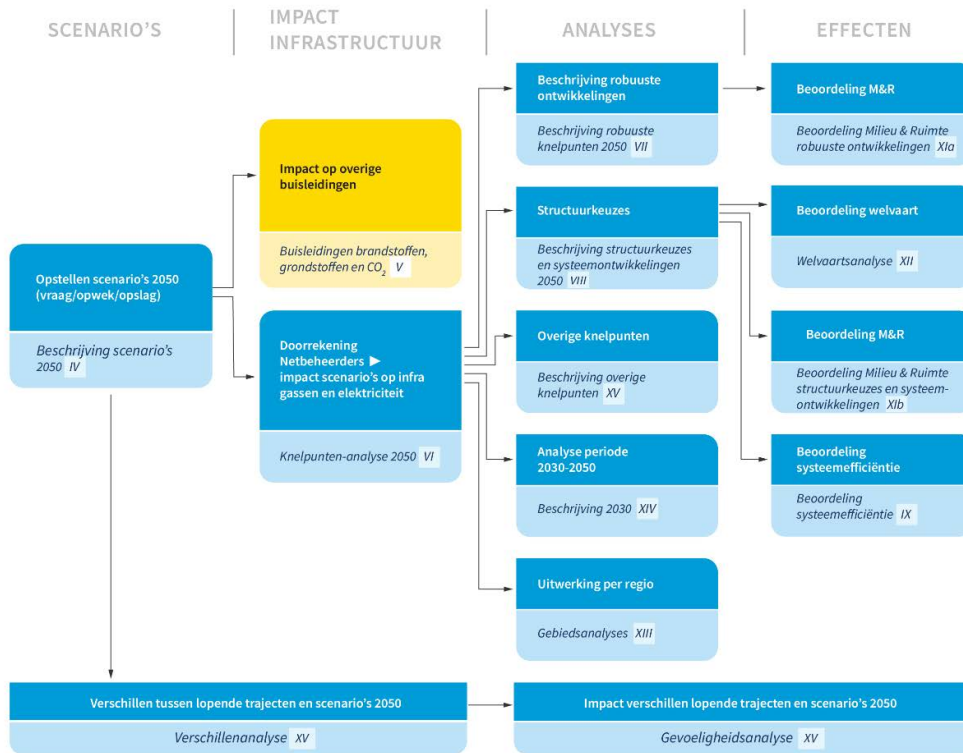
SCENARIO'S

IMPACT INFRASTRUCTUUR

ANALYSES

EFFECTEN

Opstellen scenario's 2050 (vraag/opwek/opslag)

Beschrijving scenario's 2050 IV

Impact op overige buisleidingen

Buisleidingen brandstoffen, grondstoffen en $CO_2$ V

Doorrekening Netbeheerders ► impact scenario's op infra gassen en elektriciteit

Knelpunten-analyse 2050 VI

Beschrijving robuuste ontwikkelingen

Beschrijving robuuste knelpunten 2050 VII

Structuurkeuzes

Beschrijving structuurkeuzes en systeemontwikkelingen 2050 VIII

Overige knelpunten

Beschrijving overige knelpunten XV

Analyse periode 2030-2050

Beschrijving 2030 XIV

Uitwerking per regio

Gebiedsanalyses XIII

Beoordeling M&R

Beoordeling Milieu & Ruimte robuuste ontwikkelingen XIa

Beoordeling welvaart

Welvaartsanalyse XII

Beoordeling M&R

Beoordeling Milieu & Ruimte structuurkeuzes en systeem-ontwikkelingen XIb

Beoordeling systeemefficiëntie

Beoordeling systeemefficiëntie IX

Verschillen tussen lopende trajecten en scenario's 2050

Verschillenanalyse XV

Impact verschillen lopende trajecten en scenario's 2050

Gevoeligheidsanalyse XV